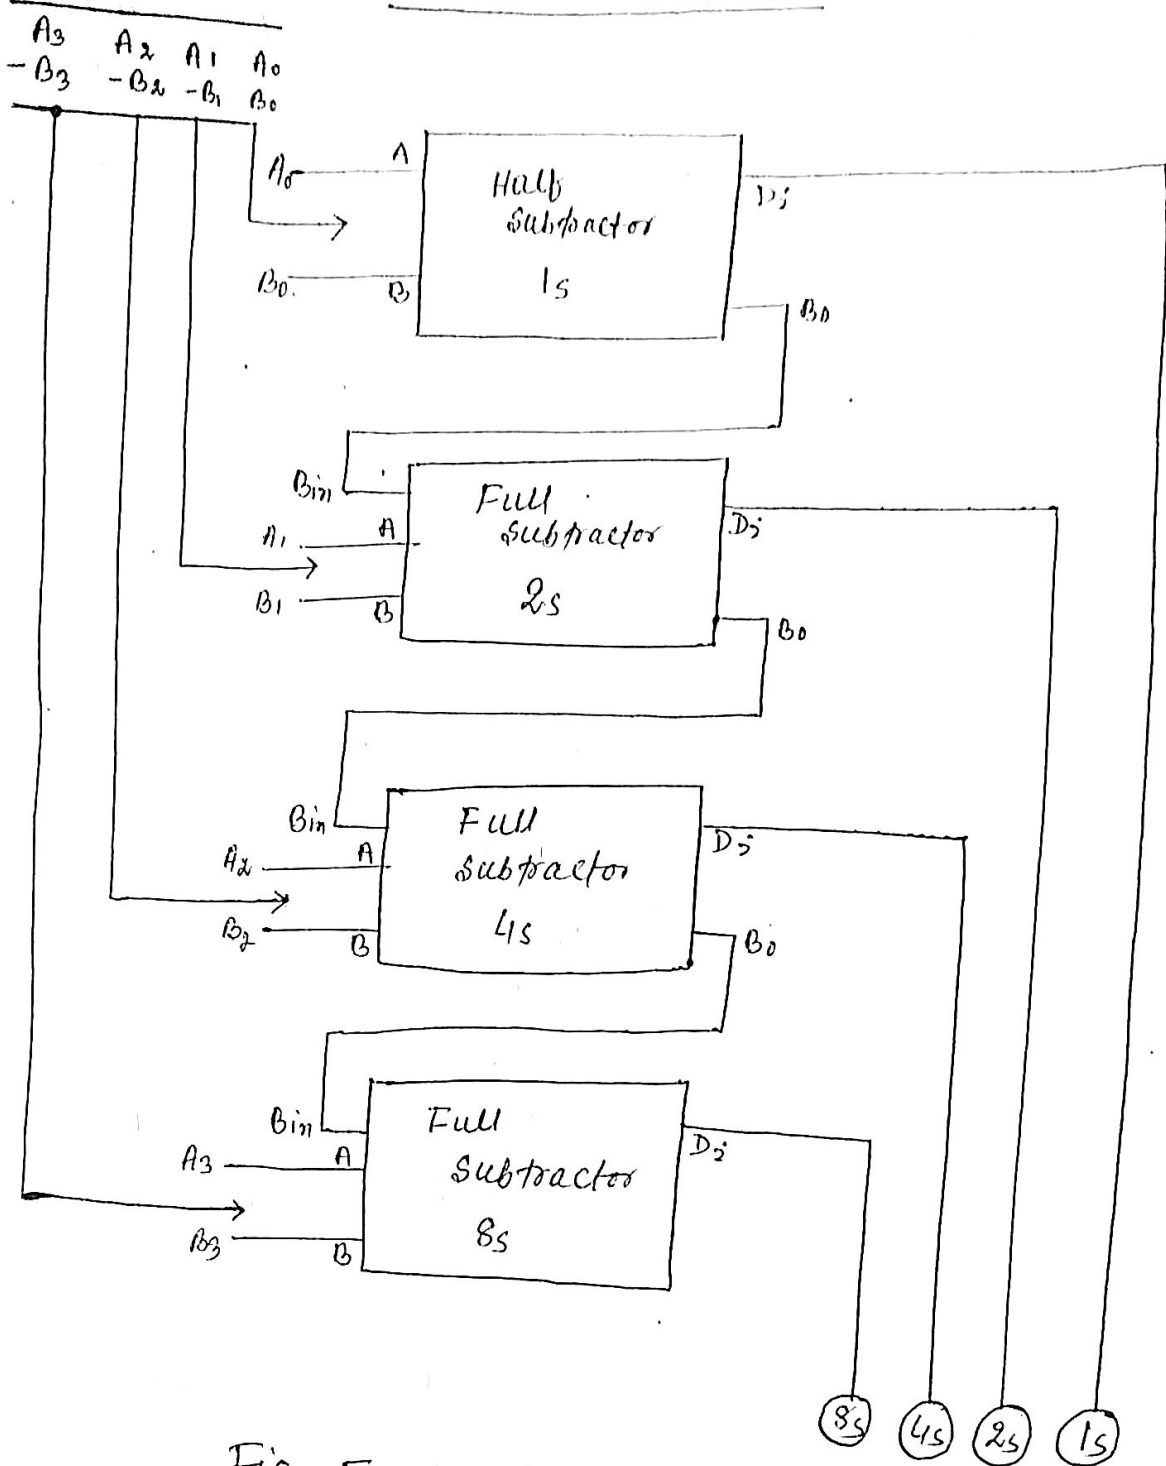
$A_3 - B_3$ $A_2 - B_2$ $A_1 - B_1$ $A_0$ $B_0$

$A_0$ A Half Subtractor 1s Di
$B_0$ B Bo

Bin Full Subtractor 2s Di
$A_1$ A
$B_1$ B Bo

Bin Full Subtractor 4s Di
$A_2$ A
$B_2$ B Bo

Bin Full Subtractor 8s Di
$A_3$ A
$B_3$ B

8s 4s 2s 1s

Fig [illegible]